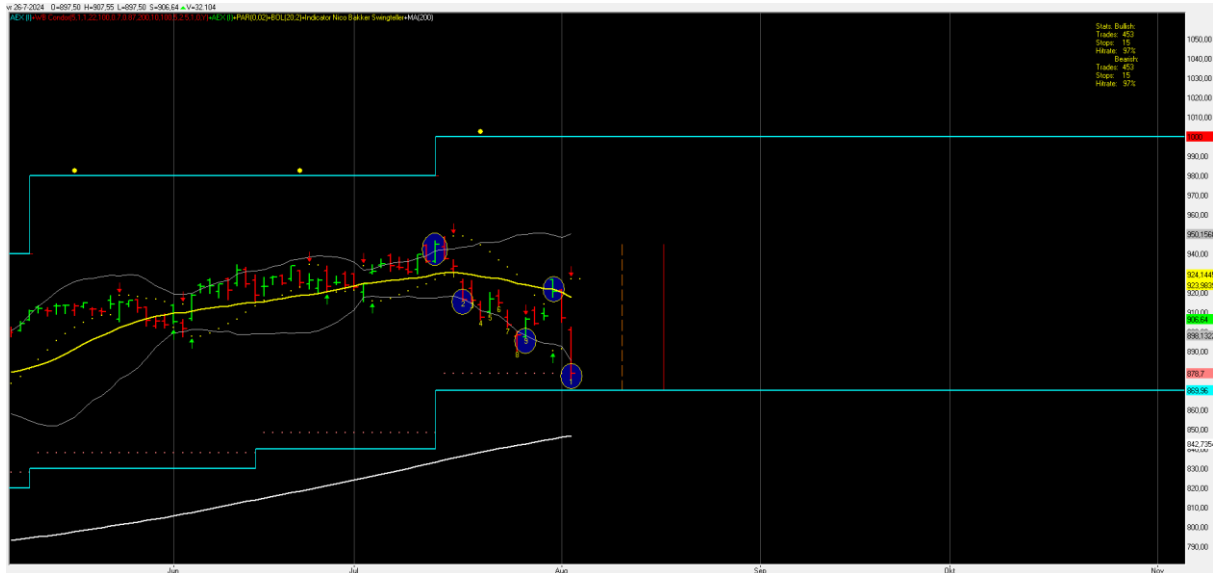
vr 26-7-2024 O=897,50 H=907,55 L=897,50 S=906,64 ▲ V=32.104

AEX (I)+NB Condor(8,1,1,22,166,87,0,97,200,10,100,5,2,5,1,0,1)+AEX (I)+PAR(0,02)+BOL(20,2)+Indicator Nico Bakker Swingteller+MA(200)

Stats. Bullish:
Trades: 453
Stops: 15
Hitrate: 97%
Bearish:
Trades: 453
Stops: 15
Hitrate: 97%

1050,00
1040,00
1030,00
1020,00
1010,00
1000
990,00
980,00
970,00
960,00
950,1568
940,00
924,1445
923,9835
920,00
910,00
906,64
898,1322
890,00
878,7
869,96
860,00
850,00
842,7354
840,00
830,00
820,00
810,00
800,00
790,00

1
2
3
4
5
6
7
8
9
1

Jun
Jul
Aug
Sep
Okt
Nov